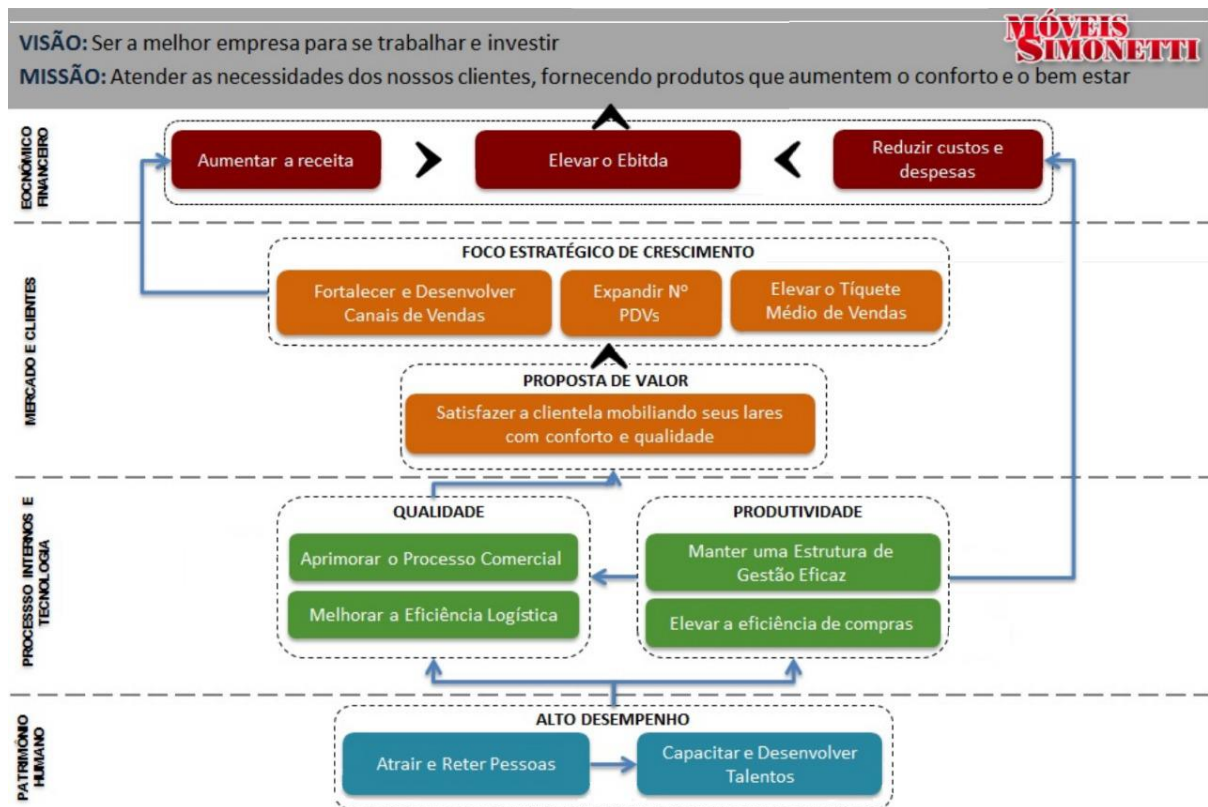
VISÃO: Ser a melhor empresa para se trabalhar e investir

MISSÃO: Atender as necessidades dos nossos clientes, fornecendo produtos que aumentem o conforto e o bem estar

MÓVEIS SIMONETTI

ECONÔMICO FINANCEIRO

Aumentar a receita

Elevar o Ebitda

Reduzir custos e despesas

MERCADO E CLIENTES

FOCO ESTRATÉGICO DE CRESCIMENTO

Fortalecer e Desenvolver Canais de Vendas

Expandir Nº PDVs

Elevar o Tíquete Médio de Vendas

PROPOSTA DE VALOR

Satisfazer a clientela mobiliando seus lares com conforto e qualidade

PROCESSSO INTERNOS E TECNOLOGIA

QUALIDADE

Aprimorar o Processo Comercial

Melhorar a Eficiência Logística

PRODUTIVIDADE

Manter uma Estrutura de Gestão Eficaz

Elevar a eficiência de compras

PATRIMÔNIO HUMANO

ALTO DESEMPENHO

Atrair e Reter Pessoas

Capacitar e Desenvolver Talentos